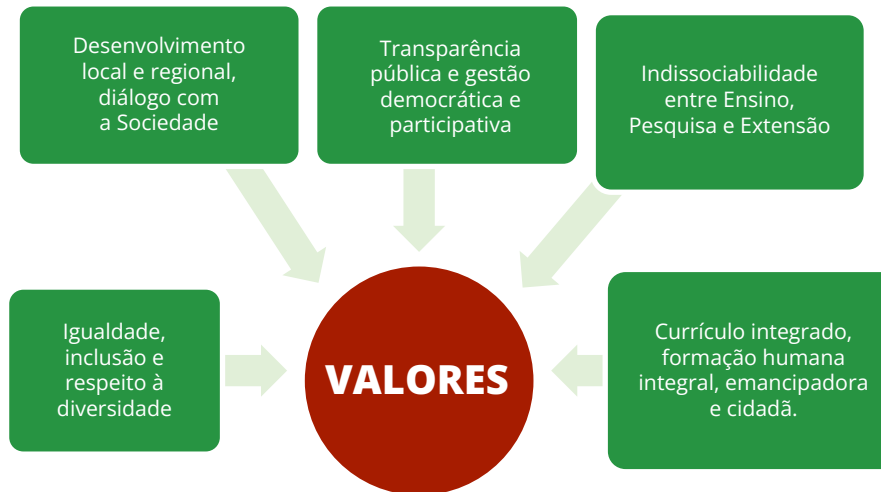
Desenvolvimento local e regional, diálogo com a Sociedade

Transparência pública e gestão democrática e participativa

Indissociabilidade entre Ensino, Pesquisa e Extensão

Igualdade, inclusão e respeito à diversidade

VALORES

Currículo integrado, formação humana integral, emancipadora e cidadã.